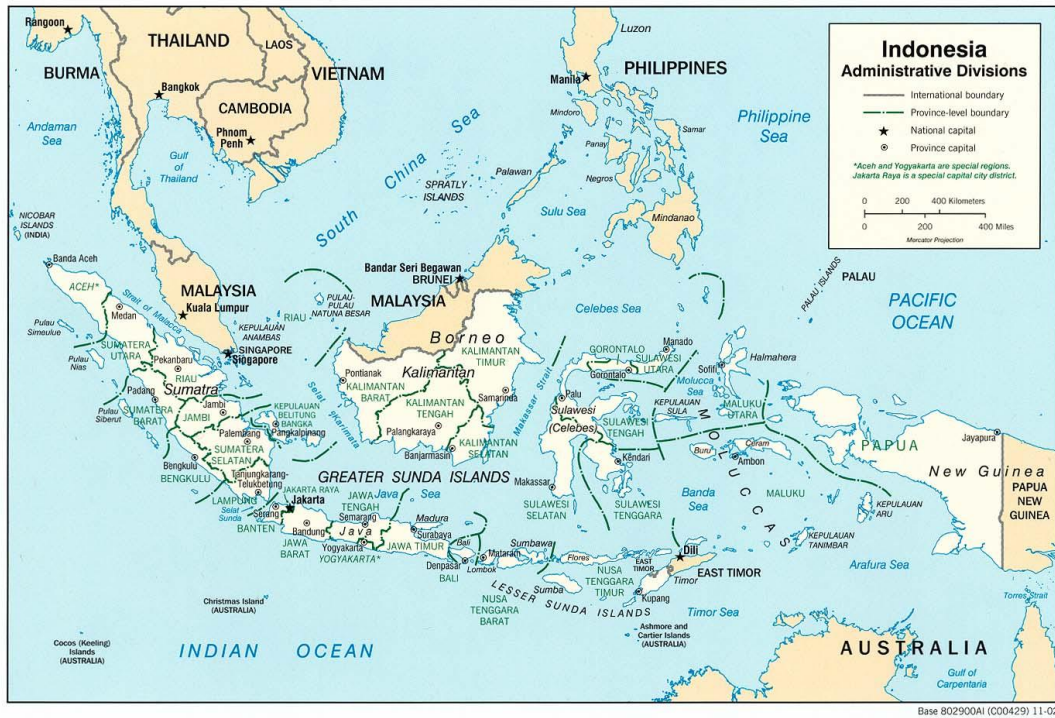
Indonesia
Administrative Divisions

International boundary
Province-level boundary
National capital
Province capital

*Aceh and Yogyakarta are special regions. Jakarta Raya is a special capital city district.

0 200 400 Kilometers
0 200 400 Miles
Mercator Projection

Rangoon
BURMA
THAILAND
LAOS
VIETNAM
Bangkok
CAMBODIA
Phnom Penh
Andaman Sea
Gulf of Thailand
Luzon
Manila
PHILIPPINES
Mindoro
Samar
Philippine Sea
Panay
Negros
Palawan
SPRATLY ISLANDS
South China Sea
Sulu Sea
Mindanao
NICOBAR ISLANDS (INDIA)
Banda Aceh
ACEH*
Strait of Malacca
MALAYSIA
Kuala Lumpur
Medan
Pulau Simeulue
SUMATERA UTARA
Pulau Nias
Pekanbaru
RIAU
SINGAPORE
Singapore
KEPULAUAN ANAMBAS
RIAU
PULAU-PULAU NATUNA BESAR
Bandar Seri Begawan
BRUNEI
MALAYSIA
PALAU ISLANDS
PALAU
PACIFIC OCEAN
Celebes Sea
Borneo
KALIMANTAN TIMUR
Kalimantan
Pontianak
KALIMANTAN BARAT
KALIMANTAN TENGAH
Samarinda
Palangkaraya
Banjarmasin
KALIMANTAN SELATAN
Makassar Strait
GORONTALO
Gorontalo
Manado
SULAWESI UTARA
Sofifi
Halmahera
Molucca Sea
MALUKU UTARA
KEPULAUAN SULA
Palu
Sulawesi (Celebes)
SULAWESI TENGAH
Kendari
Ceram
Buru
Ambon
M O L U C C A S
PAPUA
Jayapura
New Guinea
PAPUA NEW GUINEA
Padang
Sumatra
SUMATERA BARAT
Pulau Siberut
JAMBI
Jambi
KEPULAUAN BELITUNG BANGKA
Pangkalpinang
Selat Karimata
Palembang
SUMATERA SELATAN
Bengkulu
BENGKULU
Tanjungkarang-Telukbetung
LAMPUNG
Selat Sunda
Serang
BANTEN
JAKARTA RAYA
Jakarta
Bandung
JAWA BARAT
JAWA TENGAH
Semarang
Java
Java Sea
Yogyakarta
YOGYAKARTA*
Madura
Surabaya
JAWA TIMUR
GREATER SUNDA ISLANDS
Makassar
SULAWESI SELATAN
SULAWESI TENGGARA
Banda Sea
MALUKU
KEPULAUAN YAPEN
KEPULAUAN TANIMBAR
Bali
Denpasar
BALI
Lombok
Mataram
Sumbawa
Flores
NUSA TENGGARA TIMUR
Dili
EAST TIMOR
Timor
Sumba
Kupang
NUSA TENGGARA BARAT
LESSER SUNDA ISLANDS
Timor Sea
Arafura Sea
Torres Strait
Christmas Island (AUSTRALIA)
Cocos (Keeling) Islands (AUSTRALIA)
INDIAN OCEAN
Ashmore and Cartier Islands (AUSTRALIA)
AUSTRALIA
Gulf of Carpentaria
Base 802900AI (C00429) 11-02